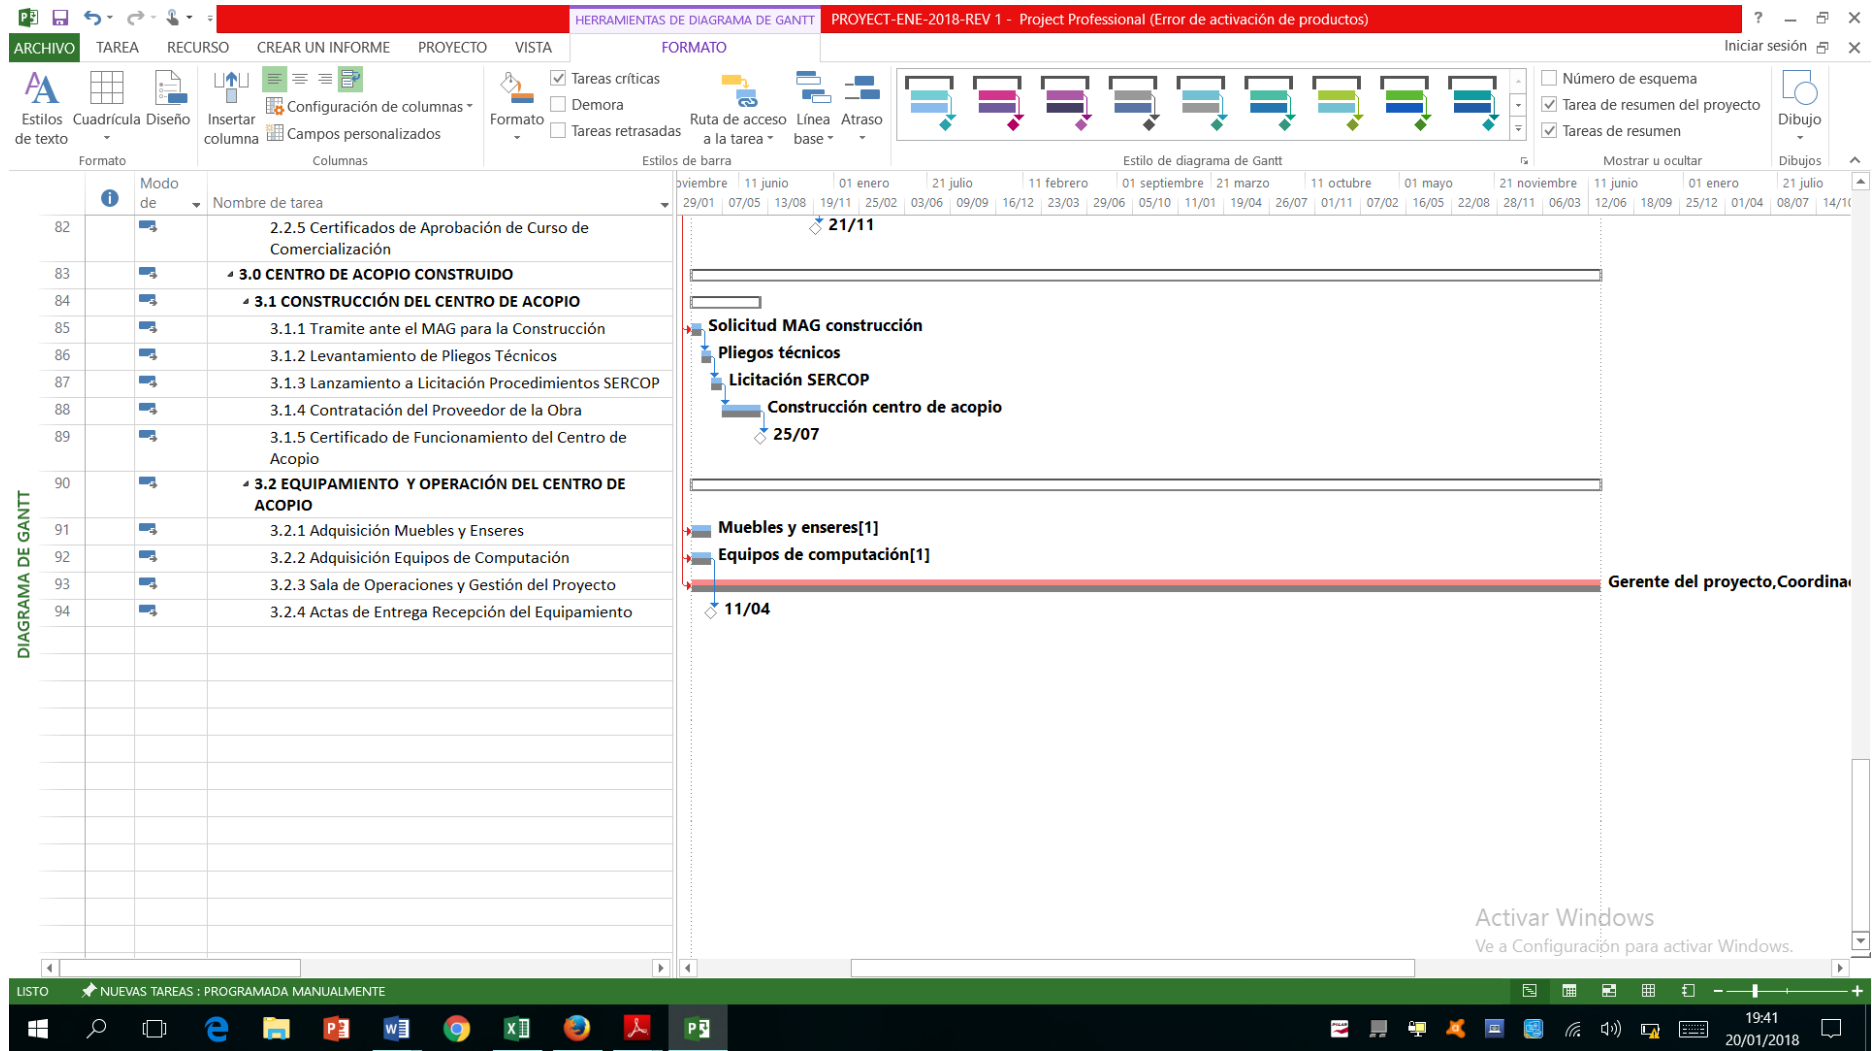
HERRAMIENTAS DE DIAGRAMA DE GANTT PROYECT-ENE-2018-REV 1 - Project Professional (Error de activación de productos) ? – ✕

ARCHIVO TAREA RECURSO CREAR UN INFORME PROYECTO VISTA FORMATO Iniciar sesión

Estilos de texto Cuadrícula Diseño
Formato
Insertar columna Configuración de columnas Campos personalizados
Columnas
Formato Tareas críticas Demora Tareas retrasadas Ruta de acceso a la tarea Línea base Atraso
Estilos de barra
Estilo de diagrama de Gantt
Número de esquema Tarea de resumen del proyecto Tareas de resumen
Mostrar u ocultar
Dibujo
Dibujos

DIAGRAMA DE GANTT

| | Modo de | Nombre de tarea |
|---|---|---|
| 82 | | 2.2.5 Certificados de Aprobación de Curso de Comercialización |
| 83 | | 3.0 CENTRO DE ACOPIO CONSTRUIDO |
| 84 | | 3.1 CONSTRUCCIÓN DEL CENTRO DE ACOPIO |
| 85 | | 3.1.1 Tramite ante el MAG para la Construcción |
| 86 | | 3.1.2 Levantamiento de Pliegos Técnicos |
| 87 | | 3.1.3 Lanzamiento a Licitación Procedimientos SERCOP |
| 88 | | 3.1.4 Contratación del Proveedor de la Obra |
| 89 | | 3.1.5 Certificado de Funcionamiento del Centro de Acopio |
| 90 | | 3.2 EQUIPAMIENTO Y OPERACIÓN DEL CENTRO DE ACOPIO |
| 91 | | 3.2.1 Adquisición Muebles y Enseres |
| 92 | | 3.2.2 Adquisición Equipos de Computación |
| 93 | | 3.2.3 Sala de Operaciones y Gestión del Proyecto |
| 94 | | 3.2.4 Actas de Entrega Recepción del Equipamiento |

oviembre 11 junio 01 enero 21 julio 11 febrero 01 septiembre 21 marzo 11 octubre 01 mayo 21 noviembre 11 junio 01 enero 21 julio
29/01 07/05 13/08 19/11 25/02 03/06 09/09 16/12 23/03 29/06 05/10 11/01 19/04 26/07 01/11 07/02 16/05 22/08 28/11 06/03 12/06 18/09 25/12 01/04 08/07 14/10

21/11
Solicitud MAG construcción
Pliegos técnicos
Licitación SERCOP
Construcción centro de acopio
25/07
Muebles y enseres[1]
Equipos de computación[1]
Gerente del proyecto,Coordina
11/04

Activar Windows
Ve a Configuración para activar Windows.

LISTO NUEVAS TAREAS : PROGRAMADA MANUALMENTE

19:41
20/01/2018